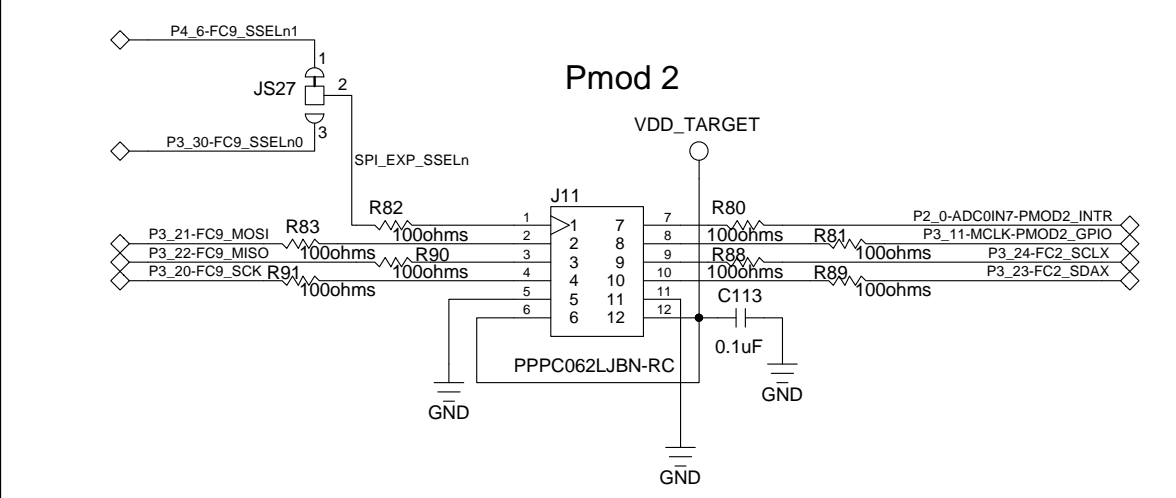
P4_6-FC9_SSELn1

1

JS27

2

3

P3_30-FC9_SSELn0

Pmod 2

VDD_TARGET

SPI_EXP_SSELn

J11

R82

R80

1

100ohms

7

P2_0-ADC0IN7-PMOD2_INTR

P3_21-FC9_MOSI

R83

2

8

100ohms

R81

P3_11-MCLK-PMOD2_GPIO

P3_22-FC9_MISO

100ohms

R90

3

9

R88

100ohms

P3_24-FC2_SCLX

P3_20-FC9_SCK

R91

100ohms

4

10

100ohms

R89

P3_23-FC2_SDAX

100ohms

100ohms

5

11

C113

6

12

0.1uF

PPPC062LJBN-RC

GND

GND

GND

1 7
2 8
3 9
4 10
5 11
6 12